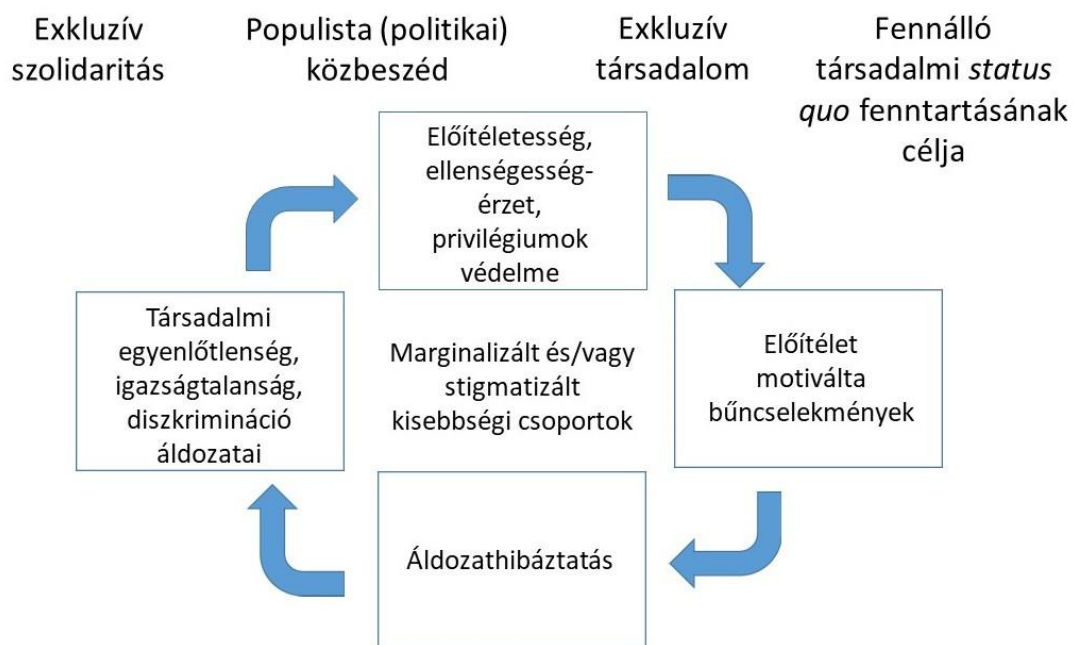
Exkluzív szolidaritás

Populista (politikai) közbeszéd

Exkluzív társadalom

Fennálló társadalmi *status quo* fenntartásának célja

Előítéletesség, ellenségességérzet, privilégiumok védelme

Előítélet motiválta bűncselekmények

Áldozathibáztatás

Társadalmi egyenlőtlenség, igazságtalanság, diszkrimináció áldozatai

Marginalizált és/vagy stigmatizált kisebbségi csoportok